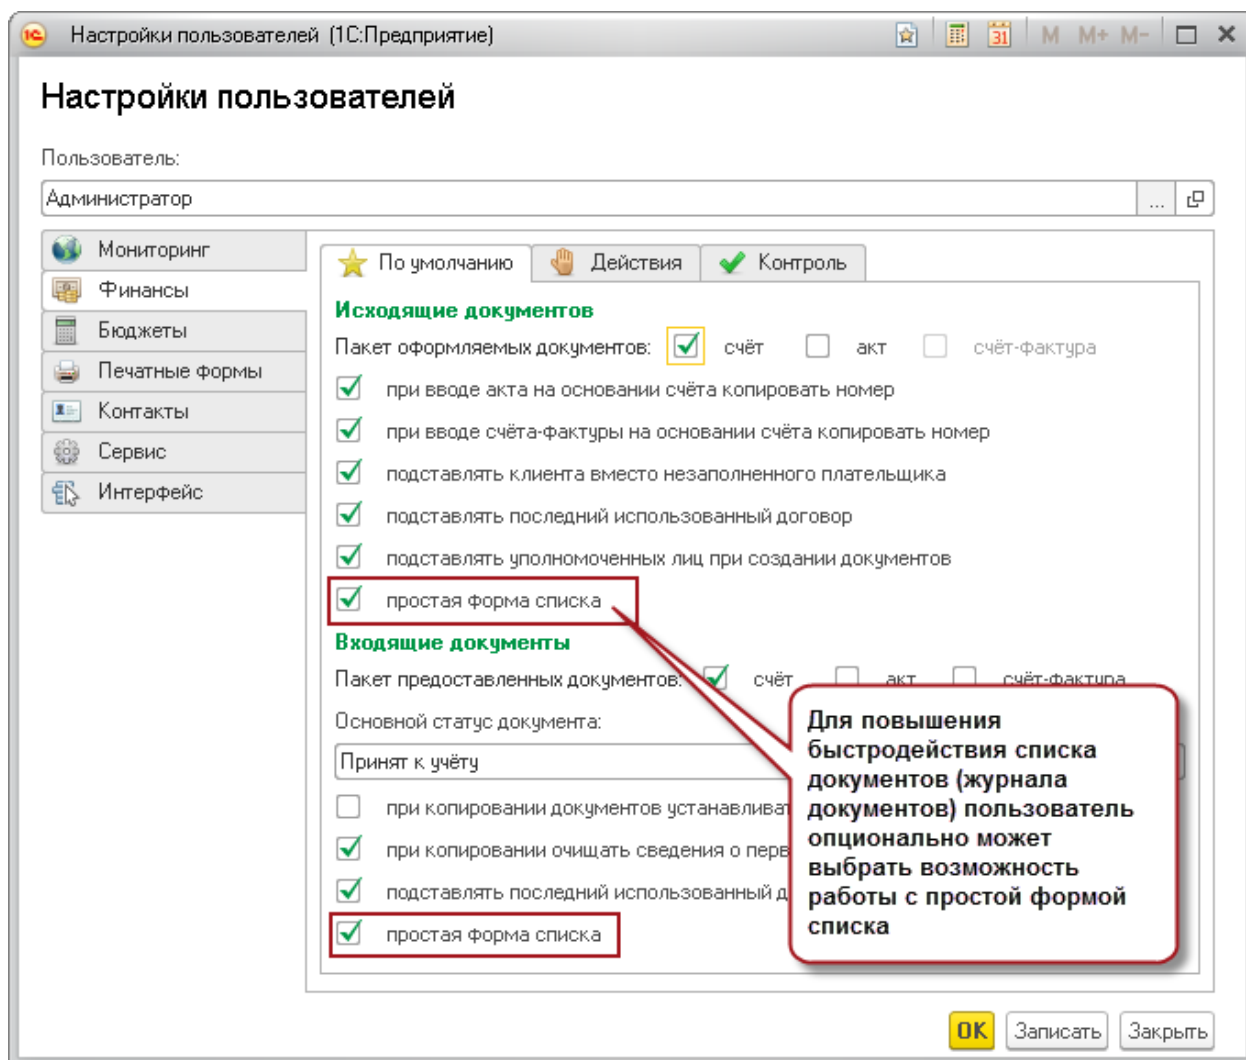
Настройки пользователей (1С:Предприятие)

M M+ M-

Настройки пользователей

Пользователь:

Администратор

Мониторинг
Финансы
Бюджеты
Печатные формы
Контакты
Сервис
Интерфейс

По умолчанию | Действия | Контроль

Исходящие документов

Пакет оформляемых документов: счёт акт счёт-фактура

при вводе акта на основании счёта копировать номер

при вводе счёта-фактуры на основании счёта копировать номер

подставлять клиента вместо незаполненного плательщика

подставлять последний использованный договор

подставлять уполномоченных лиц при создании документов

простая форма списка

Входящие документы

Пакет предоставленных документов: счёт акт счёт-фактура

Основной статус документа:

Принят к учёту

при копировании документов устанавливат

при копировании очищать сведения о пере

подставлять последний использованный д

простая форма списка

Для повышения быстродействия списка документов (журнала документов) пользователь опционально может выбрать возможность работы с простой формой списка

OK Записать Закрыть